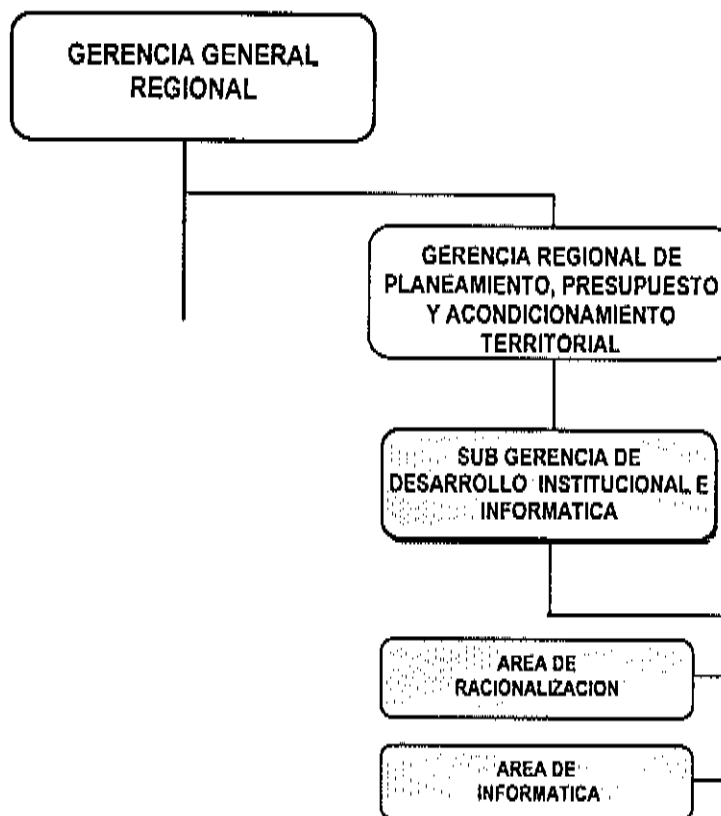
GERENCIA GENERAL REGIONAL

GERENCIA REGIONAL DE PLANEAMIENTO, PRESUPUESTO Y ACONDICIONAMIENTO TERRITORIAL

SUB GERENCIA DE DESARROLLO INSTITUCIONAL E INFORMATICA

AREA DE RACIONALIZACION

AREA DE INFORMATICA